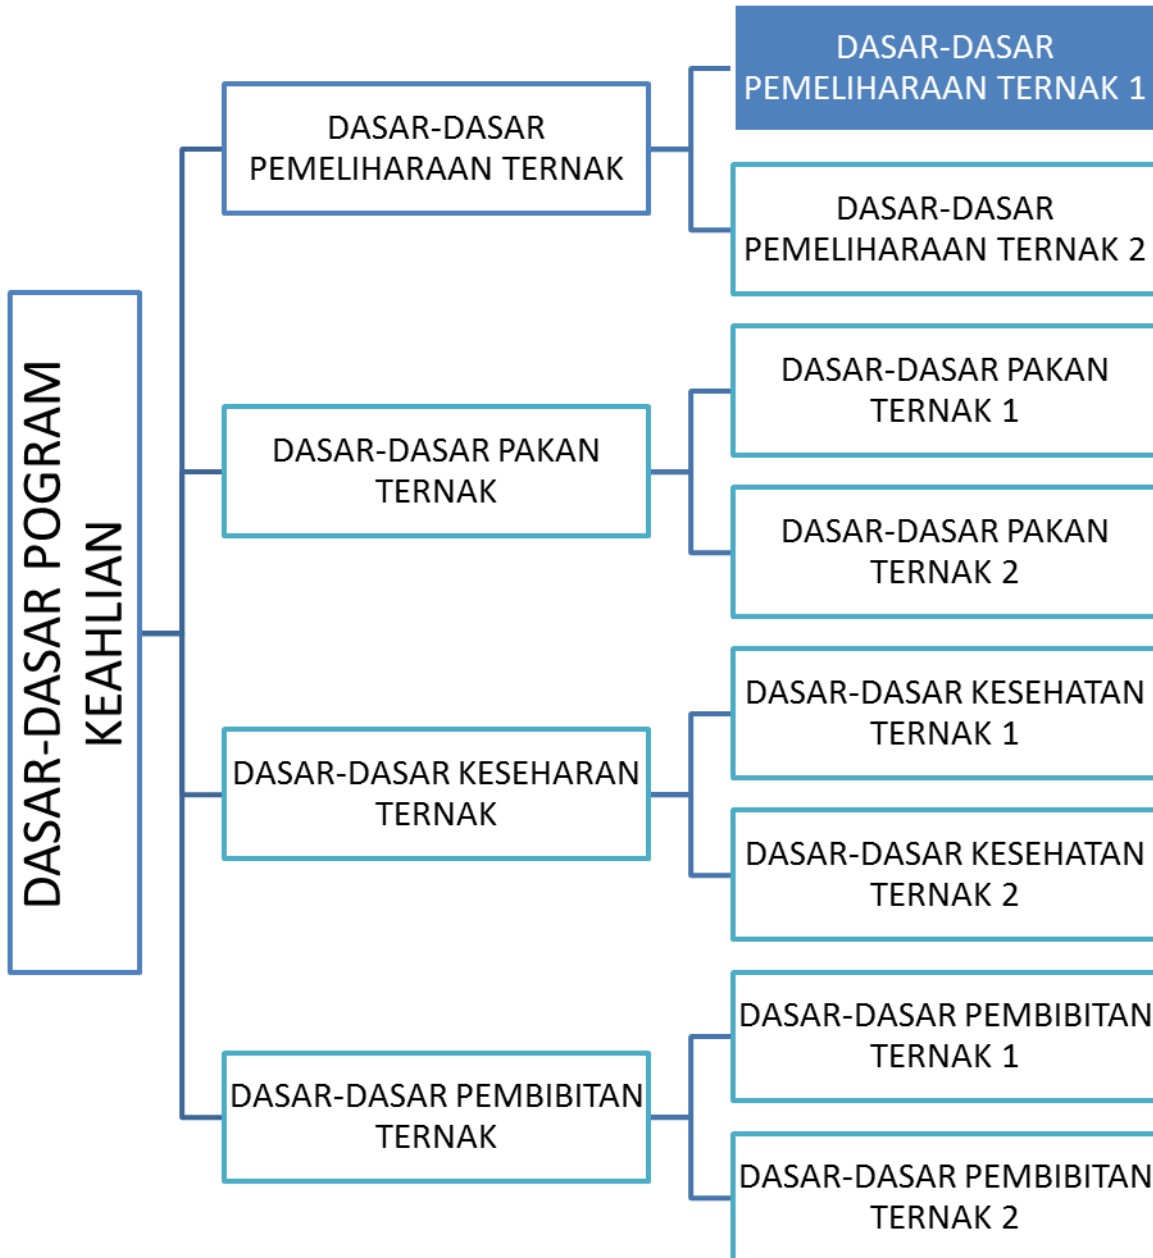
DASAR-DASAR POGRAM KEAHLIAN

DASAR-DASAR PEMELIHARAAN TERNAK

DASAR-DASAR PEMELIHARAAN TERNAK 1

DASAR-DASAR PEMELIHARAAN TERNAK 2

DASAR-DASAR PAKAN TERNAK

DASAR-DASAR PAKAN TERNAK 1

DASAR-DASAR PAKAN TERNAK 2

DASAR-DASAR KESEHARAN TERNAK

DASAR-DASAR KESEHATAN TERNAK 1

DASAR-DASAR KESEHATAN TERNAK 2

DASAR-DASAR PEMBIBITAN TERNAK

DASAR-DASAR PEMBIBITAN TERNAK 1

DASAR-DASAR PEMBIBITAN TERNAK 2